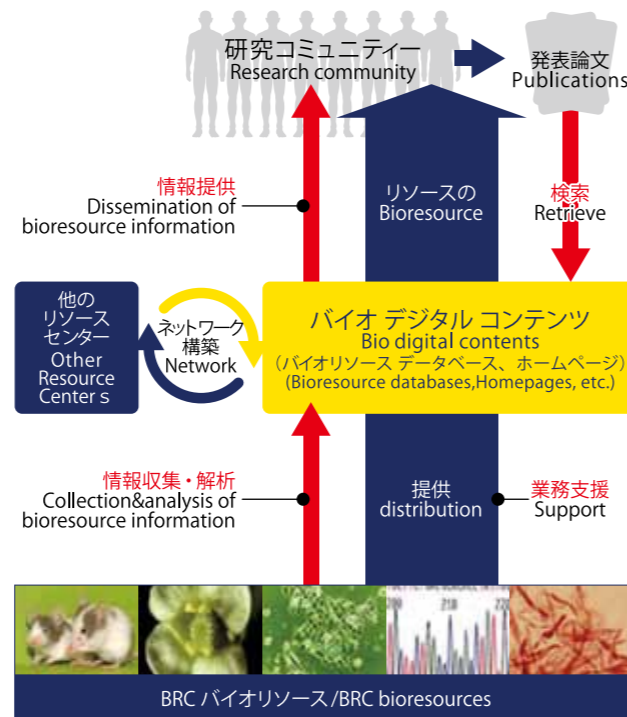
研究コミュニティー
Research community

発表論文
Publications

情報提供
Dissemination of bioresource information

リソースの
Bioresource

検索
Retrieve

他の
リソース
センター
Other Resource Center s

ネットワーク
構築
Network

バイオ デジタル コンテンツ
Bio digital contents
（バイオリソース データベース、ホームページ）
(Bioresource databases,Homepages, etc.)

情報収集・解析
Collection&analysis of bioresource information

提供
distribution

業務支援
Support

218

BRC バイオリソース/BRC bioresources